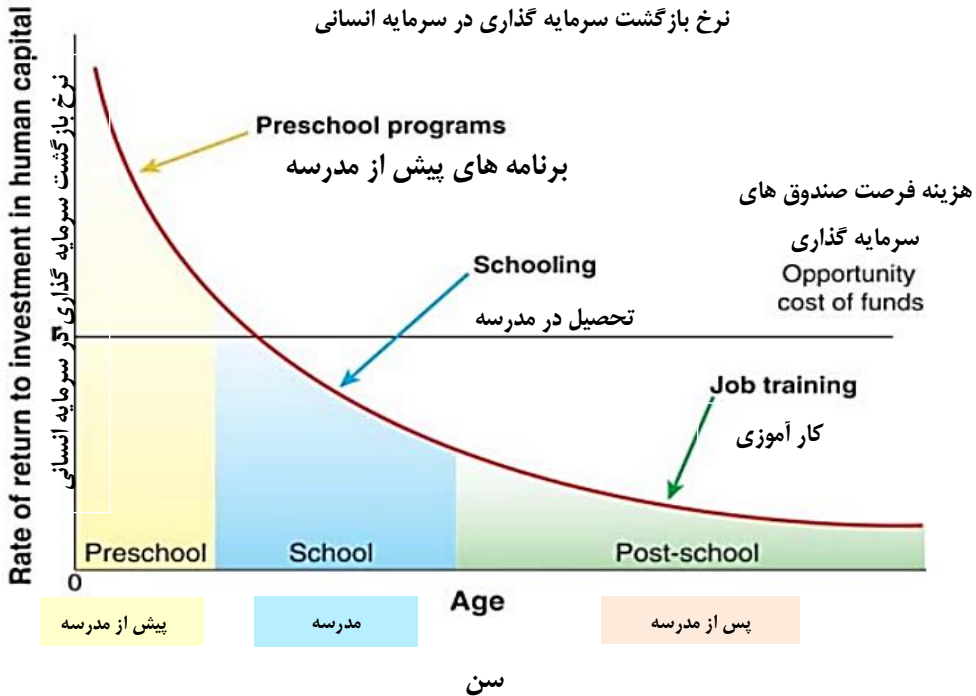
نرخ بازگشت سرمایه گذاری در سرمایه انسانی

Rate of return to investment in human capital

نرخ بازگشت سرمایه گذاری در سرمایه انسانی

Preschool programs

برنامه های پیش از مدرسه

هزینه فرصت صندوق های سرمایه گذاری

Opportunity cost of funds

Schooling

تحصیل در مدرسه

Job training

کار آموزی

Preschool

School

Post-school

0

Age

پیش از مدرسه

مدرسه

پس از مدرسه

سن